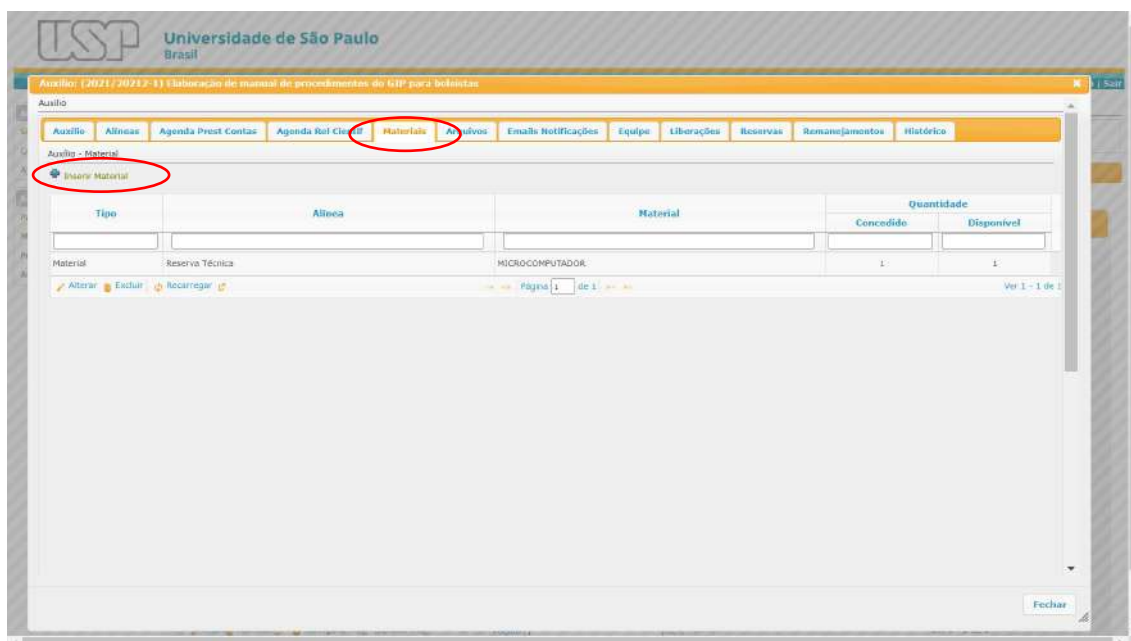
USP Universidade de São Paulo
Brasil

Auxílio: (2021/20212-1) Elaboração de manual de procedimentos do GIP para bolsistas

| Sair

Auxílio

Auxílio | Alíneas | Agenda Prest Contas | Agenda Rel Cient | Materiais | Arquivos | Emails Notificações | Equipe | Liberações | Reservas | Remanejamentos | Histórico

Auxílio - Material

Inserir Material

| Tipo | Alínea | Material | Quantidade Concedido | Quantidade Disponível |
|---|---|---|---|---|
| Material | Reserva Técnica | MICROCOMPUTADOR | 1 | 1 |

Alterar Excluir Recarregar

Página 1 de 1

Ver 1 - 1 de 1

Fechar